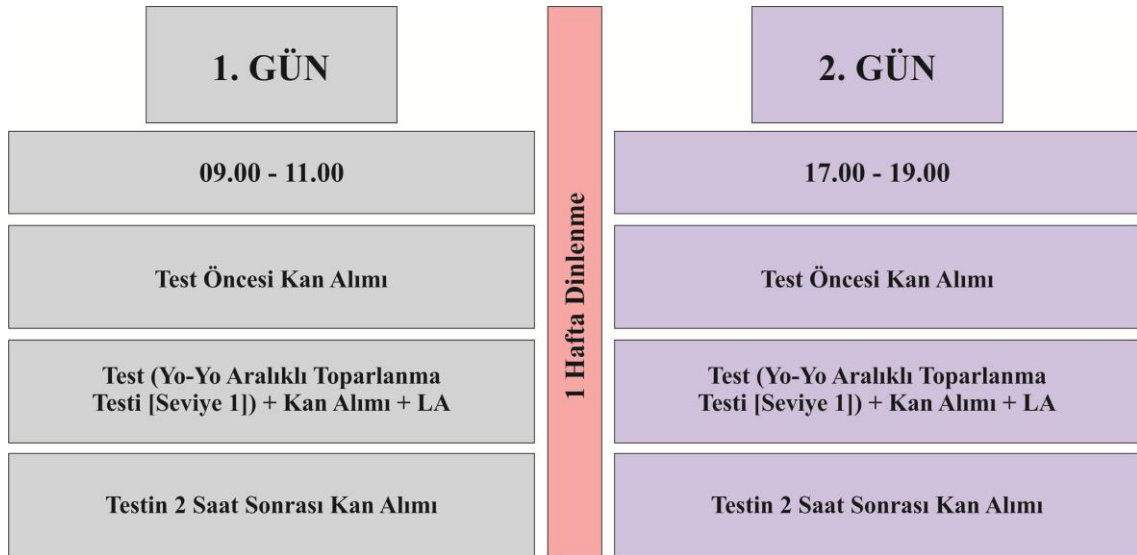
1. GÜN

09.00 - 11.00

Test Öncesi Kan Alımı

Test (Yo-Yo Aralıklı Toparlanma Testi [Seviye 1]) + Kan Alımı + LA

Testin 2 Saat Sonrası Kan Alımı

1 Hafta Dinlenme

2. GÜN

17.00 - 19.00

Test Öncesi Kan Alımı

Test (Yo-Yo Aralıklı Toparlanma Testi [Seviye 1]) + Kan Alımı + LA

Testin 2 Saat Sonrası Kan Alımı